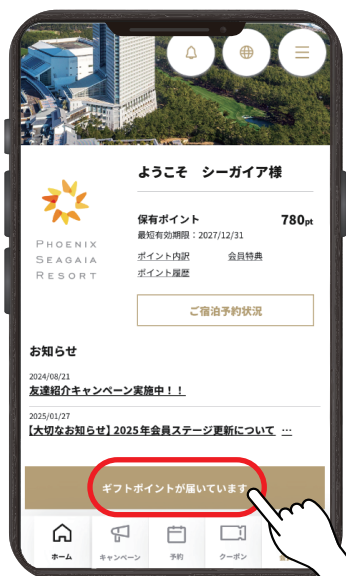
PHOENIX
SEAGAIA
RESORT

ようこそ　シーガイア様

保有ポイント 780pt
最短有効期限：2027/12/31

ポイント内訳
会員特典
ポイント履歴

ご宿泊予約状況

お知らせ

2024/08/21
友達紹介キャンペーン実施中！！

2025/01/27
【大切なお知らせ】2025年会員ステージ更新について …

ギフトポイントが届いています

ホーム
キャンペーン
予約
クーポン